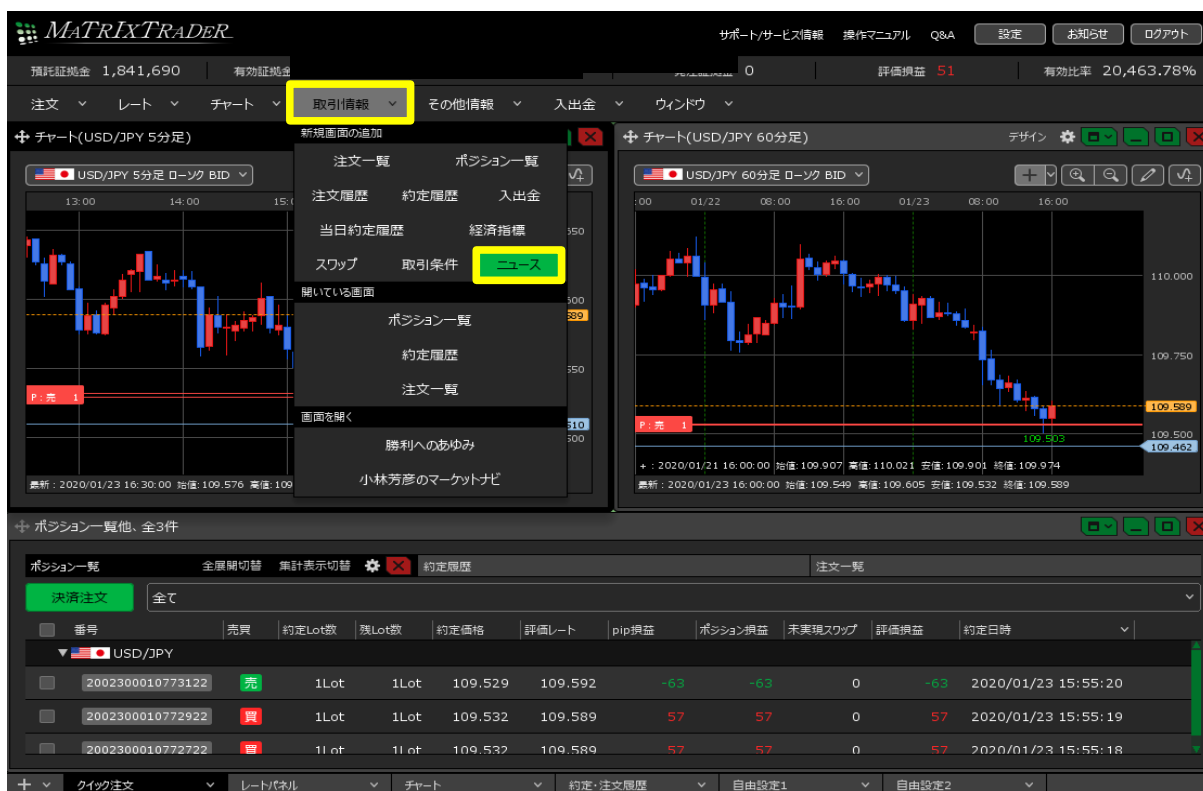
MATRIXTRADER

サポート/サービス情報　操作マニュアル　Q&A　設定　お知らせ　ログアウト

預託証拠金 1,841,690　有効証拠金　0　評価損益 51　有効比率 20,463.78%

注文　レート　チャート　取引情報　その他情報　入出金　ウィンドウ

チャート(USD/JPY 5分足)

USD/JPY 5分足 ローソク BID

13:00　14:00　15:

P：売　1

最新：2020/01/23 16:30:00 始値:109.576 高値:109

新規画面の追加

注文一覧　ポジション一覧

注文履歴　約定履歴　入出金

当日約定履歴　経済指標

スワップ　取引条件　ニュース

開いている画面

ポジション一覧

約定履歴

注文一覧

画面を開く

勝利へのあゆみ

小林芳彦のマーケットナビ

550

500

589

550

510

500

チャート(USD/JPY 60分足)

デザイン

USD/JPY 60分足 ローソク BID

:00　01/22　08:00　16:00　01/23　08:00　16:00

110.000

109.750

109.589

109.500

109.462

109.503

P：売　1

+：2020/01/21 16:00:00 始値:109.907 高値:110.021 安値:109.901 終値:109.974

最新：2020/01/23 16:00:00 始値:109.549 高値:109.605 安値:109.532 終値:109.589

ポジション一覧他、全3件

ポジション一覧　全展開切替　集計表示切替　約定履歴　注文一覧

決済注文　全て

| | 番号 | 売買 | 約定Lot数 | 残Lot数 | 約定価格 | 評価レート | pip損益 | ポジション損益 | 未実現スワップ | 評価損益 | 約定日時 |
|---|---|---|---|---|---|---|---|---|---|---|---|
| | USD/JPY | | | | | | | | | | |
| | 2002300010773122 | 売 | 1Lot | 1Lot | 109.529 | 109.592 | -63 | -63 | 0 | -63 | 2020/01/23 15:55:20 |
| | 2002300010772922 | 買 | 1Lot | 1Lot | 109.532 | 109.589 | 57 | 57 | 0 | 57 | 2020/01/23 15:55:19 |
| | 2002300010772722 | 買 | 1Lot | 1Lot | 109.532 | 109.589 | 57 | 57 | 0 | 57 | 2020/01/23 15:55:18 |

クイック注文　レートパネル　チャート　約定・注文履歴　自由設定1　自由設定2